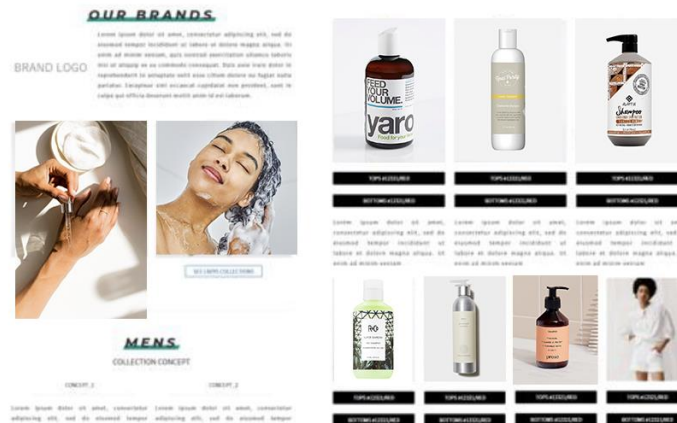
OUR BRANDS

Lorem ipsum dolor sit amet, consectetur adipiscing elit, sed do eiusmod tempor incididunt ut labore et dolore magna aliqua. Ut enim ad minim veniam, quis nostrud exercitation ullamco laboris nisi ut aliquip ex ea commodo consequat. Duis aute irure dolor in reprehenderit in voluptate velit esse cillum dolore eu fugiat nulla pariatur. Excepteur sint occaecat cupidatat non proident, sunt in culpa qui officia deserunt mollit anim id est laborum.

BRAND LOGO

SEE LADIES COLLECTIONS

MENS

COLLECTION CONCEPT

CONCEPT_2

CONCEPT_2

Lorem ipsum dolor sit amet, consectetur adipiscing elit, sed do eiusmod

Lorem ipsum dolor sit amet, consectetur adipiscing elit, sed do eiusmod

FEED YOUR VOLUME.

yaro

TOPS #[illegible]

TOPS #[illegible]

TOPS #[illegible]

BOTTOMS #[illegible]

BOTTOMS #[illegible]

BOTTOMS #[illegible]

Lorem ipsum dolor sit amet, consectetur adipiscing elit, sed do eiusmod tempor incididunt ut labore et dolore magna aliqua. Ut enim ad minim veniam

Lorem ipsum dolor sit amet, consectetur adipiscing elit, sed do eiusmod tempor incididunt ut labore et dolore magna aliqua. Ut enim ad minim veniam

Lorem ipsum dolor sit amet, consectetur adipiscing elit, sed do eiusmod tempor incididunt ut labore et dolore magna aliqua. Ut enim ad minim veniam

R+Co

TOPS #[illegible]

TOPS #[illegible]

TOPS #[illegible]

TOPS #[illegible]

BOTTOMS #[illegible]

BOTTOMS #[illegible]

BOTTOMS #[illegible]

BOTTOMS #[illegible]